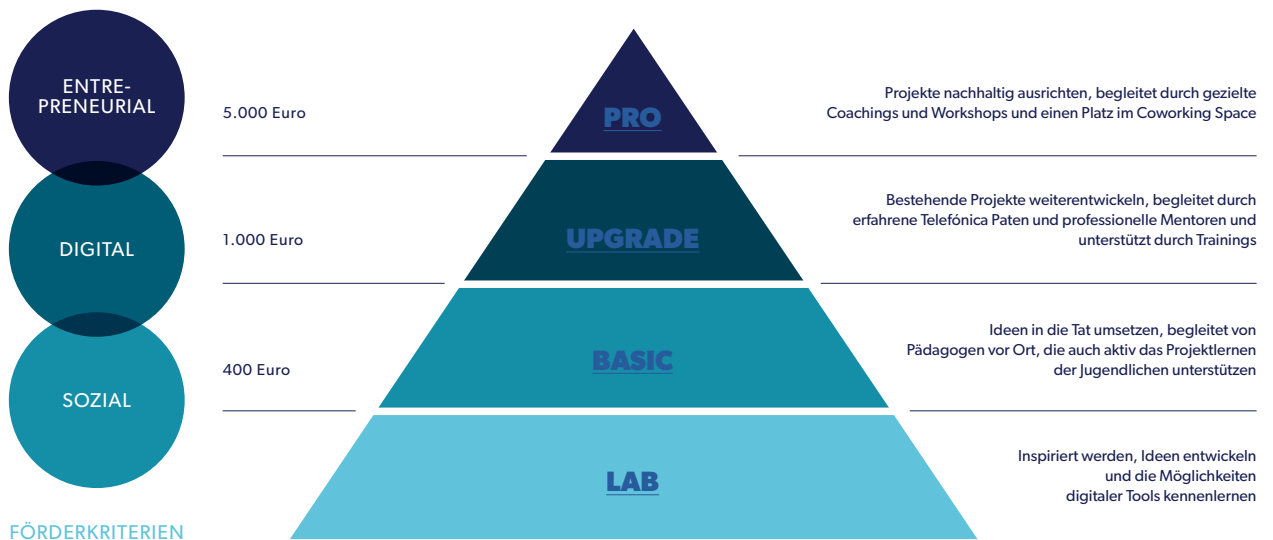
ENTRE-
PRENEURIAL

DIGITAL

SOZIAL

FÖRDERKRITERIEN

5.000 Euro

PRO

Projekte nachhaltig ausrichten, begleitet durch gezielte Coachings und Workshops und einen Platz im Coworking Space

1.000 Euro

UPGRADE

Bestehende Projekte weiterentwickeln, begleitet durch erfahrene Telefónica Paten und professionelle Mentoren und unterstützt durch Trainings

400 Euro

BASIC

Ideen in die Tat umsetzen, begleitet von Pädagogen vor Ort, die auch aktiv das Projektlernen der Jugendlichen unterstützen

LAB

Inspiriert werden, Ideen entwickeln und die Möglichkeiten digitaler Tools kennenlernen